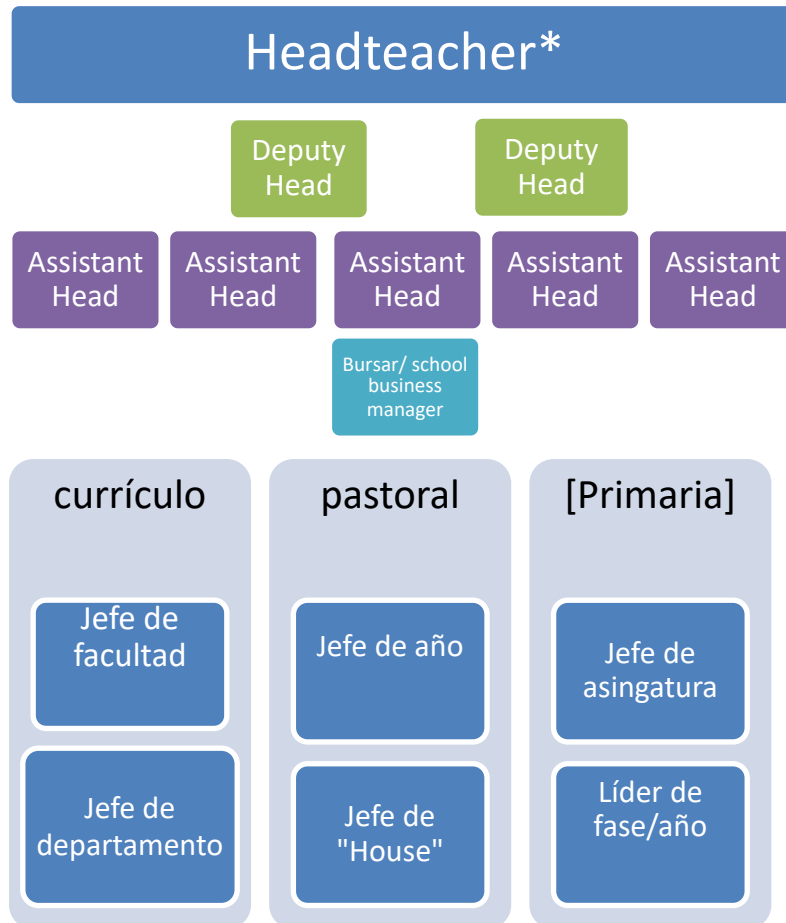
Headteacher*

Deputy Head

Deputy Head

Assistant Head

Assistant Head

Assistant Head

Assistant Head

Assistant Head

Bursar/ school business manager

currículo

Jefe de facultad

Jefe de departamento

pastoral

Jefe de año

Jefe de "House"

[Primaria]

Jefe de asingatura

Líder de fase/año